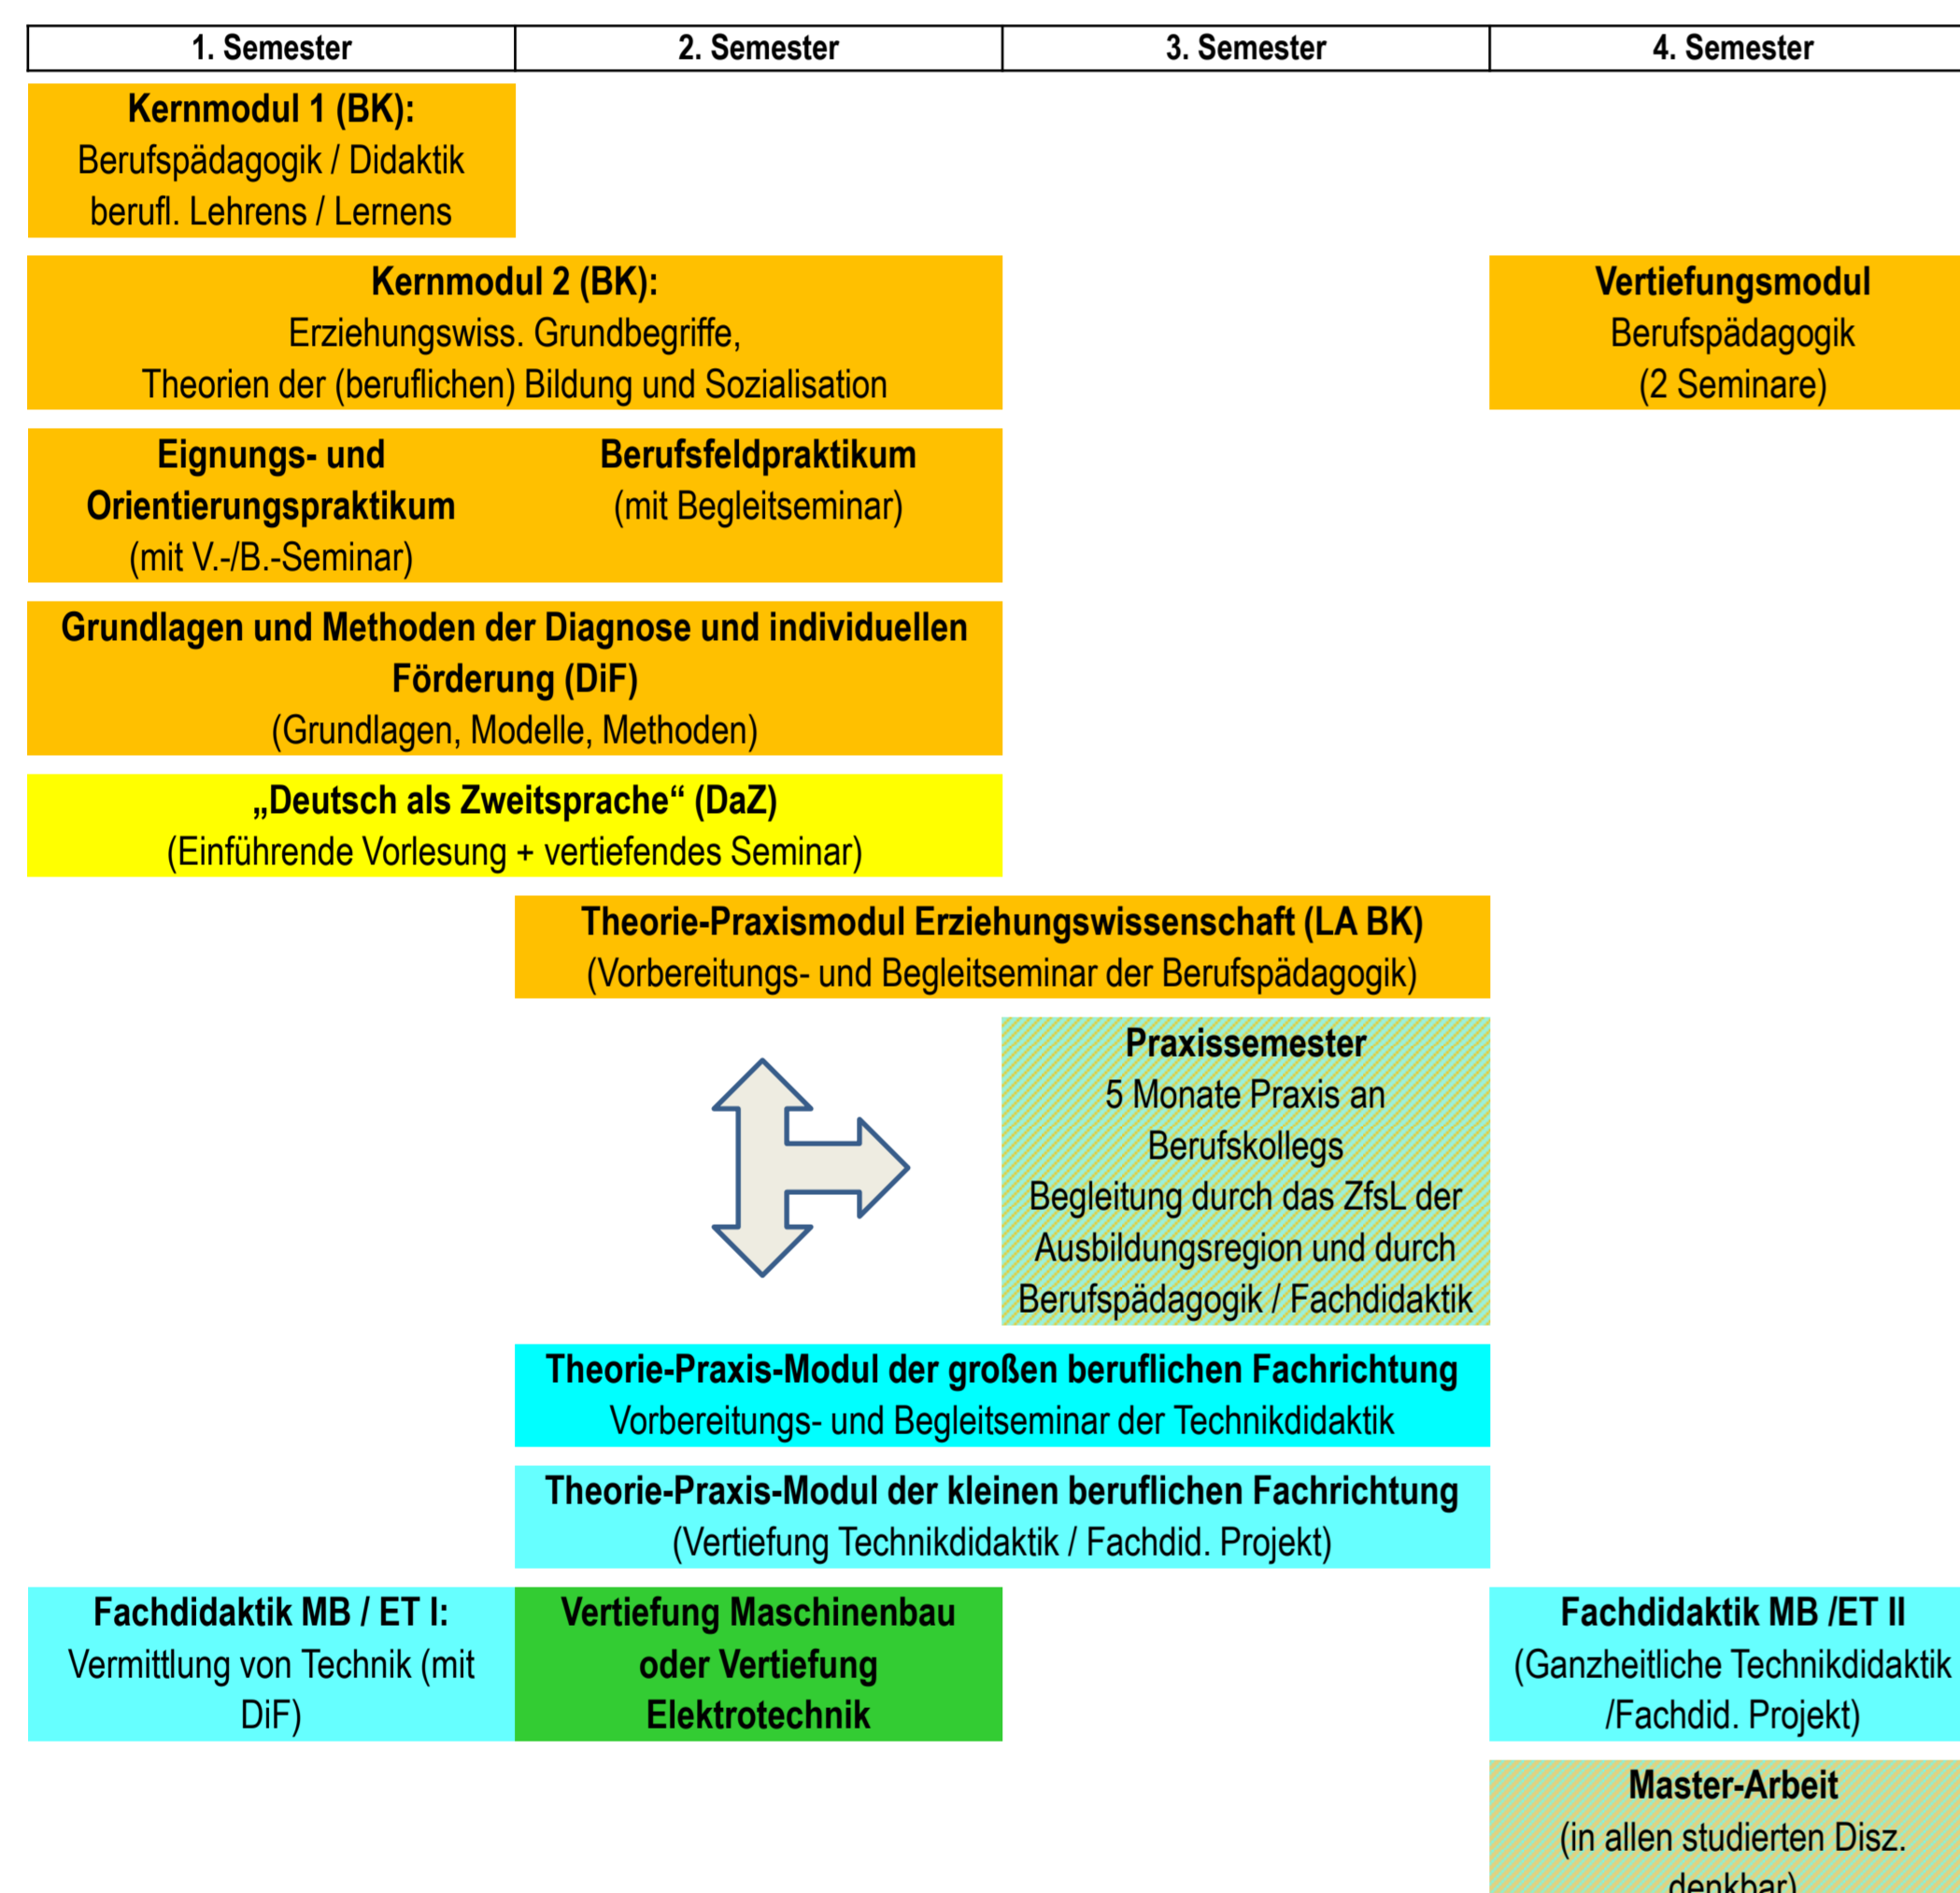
| 1. Semester | 2. Semester | 3. Semester | 4. Semester |
|---|---|---|---|

**Kernmodul 1 (BK):**
Berufspädagogik / Didaktik berufl. Lehrens / Lernens

**Kernmodul 2 (BK):**
Erziehungswiss. Grundbegriffe, Theorien der (beruflichen) Bildung und Sozialisation

**Vertiefungsmodul**
Berufspädagogik (2 Seminare)

**Eignungs- und Orientierungspraktikum**
(mit V.-/B.-Seminar)

**Berufsfeldpraktikum**
(mit Begleitseminar)

**Grundlagen und Methoden der Diagnose und individuellen Förderung (DiF)**
(Grundlagen, Modelle, Methoden)

**„Deutsch als Zweitsprache“ (DaZ)**
(Einführende Vorlesung + vertiefendes Seminar)

**Theorie-Praxismodul Erziehungswissenschaft (LA BK)**
(Vorbereitungs- und Begleitseminar der Berufspädagogik)

**Praxissemester**
5 Monate Praxis an Berufskollegs
Begleitung durch das ZfsL der Ausbildungsregion und durch Berufspädagogik / Fachdidaktik

**Theorie-Praxis-Modul der großen beruflichen Fachrichtung**
Vorbereitungs- und Begleitseminar der Technikdidaktik

**Theorie-Praxis-Modul der kleinen beruflichen Fachrichtung**
(Vertiefung Technikdidaktik / Fachdid. Projekt)

**Fachdidaktik MB / ET I:**
Vermittlung von Technik (mit DiF)

**Vertiefung Maschinenbau oder Vertiefung Elektrotechnik**

**Fachdidaktik MB /ET II**
(Ganzheitliche Technikdidaktik /Fachdid. Projekt)

**Master-Arbeit**
(in allen studierten Disz. denkbar)